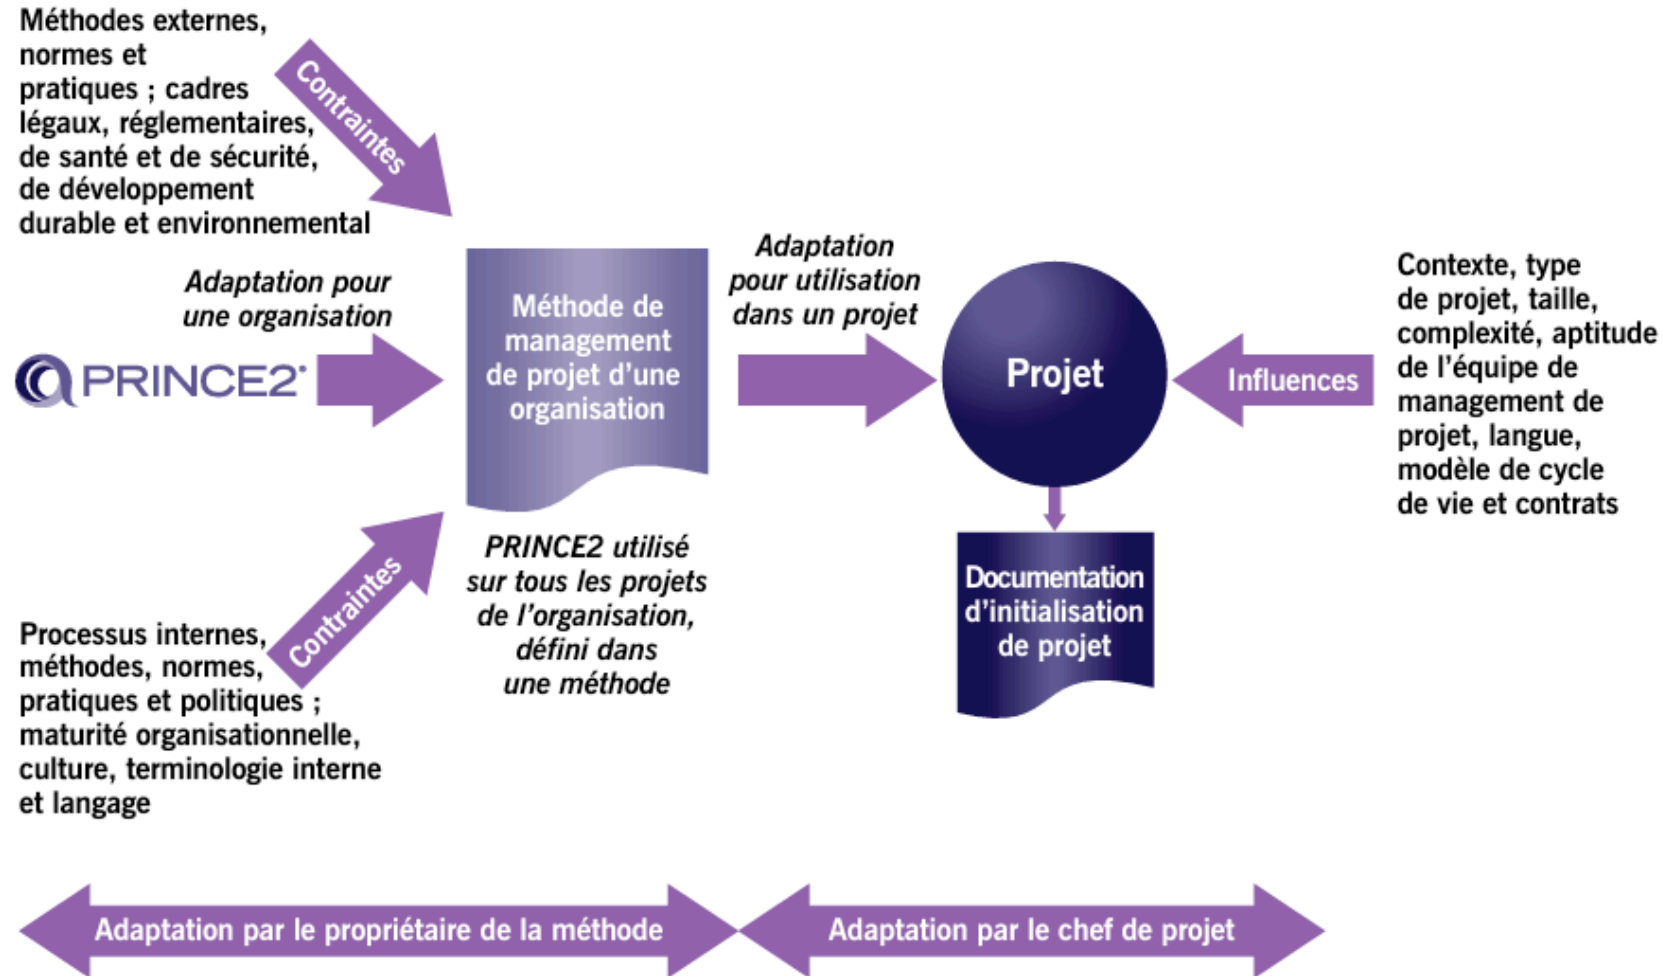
Méthodes externes, normes et pratiques ; cadres légaux, réglementaires, de santé et de sécurité, de développement durable et environnemental

Contraintes

Adaptation pour une organisation

PRINCE2®

Méthode de management de projet d'une organisation

Adaptation pour utilisation dans un projet

Projet

Influences

Contexte, type de projet, taille, complexité, aptitude de l'équipe de management de projet, langue, modèle de cycle de vie et contrats

Contraintes

Processus internes, méthodes, normes, pratiques et politiques ; maturité organisationnelle, culture, terminologie interne et langage

PRINCE2 utilisé sur tous les projets de l'organisation, défini dans une méthode

Documentation d'initialisation de projet

Adaptation par le propriétaire de la méthode

Adaptation par le chef de projet